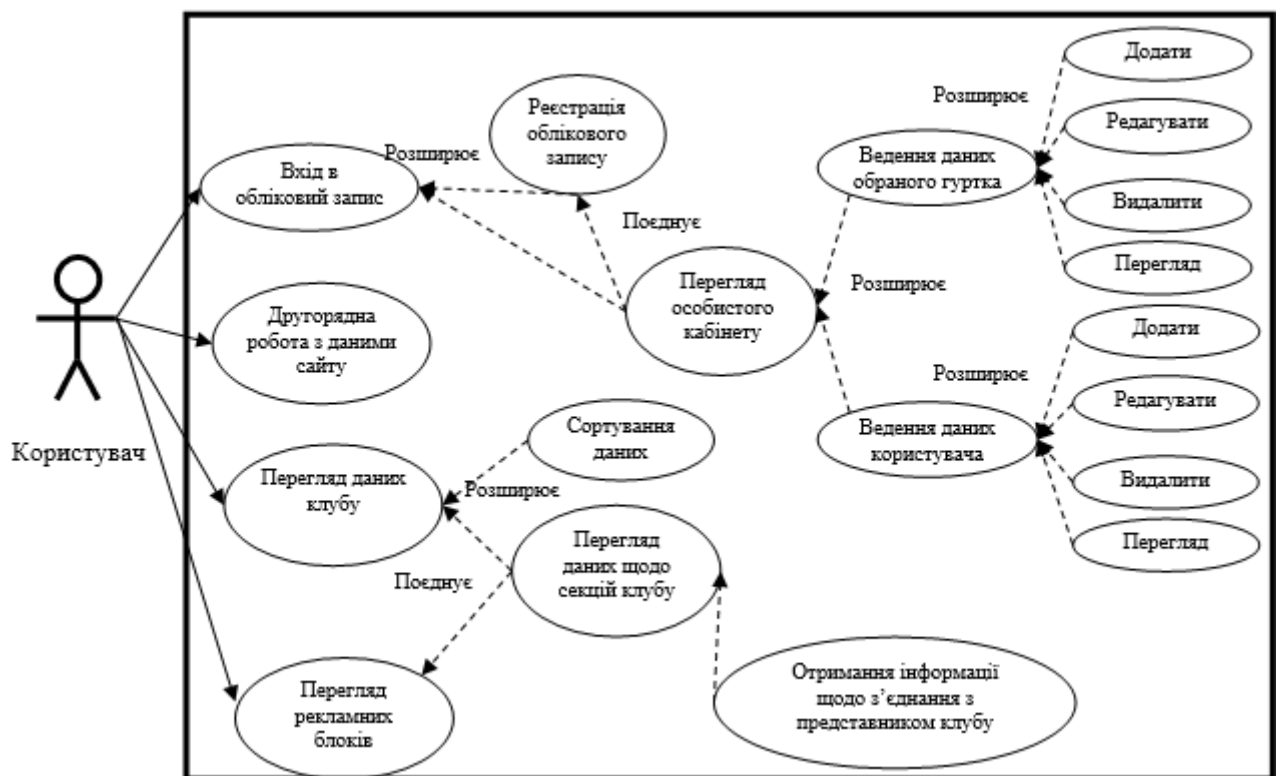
Користувач

Вхід в обліковий запис

Розширює

Реєстрація облікового запису

Поєднує

Перегляд особистого кабінету

Розширює

Ведення даних обраного гуртка

Розширює

Додати

Редагувати

Видалити

Перегляд

Розширює

Ведення даних користувача

Додати

Редагувати

Видалити

Перегляд

Другорядна робота з даними сайту

Перегляд даних клубу

Сортування даних

Розширює

Перегляд даних щодо секцій клубу

Поєднує

Перегляд рекламних блоків

Отримання інформації щодо з'єднання з представником клубу